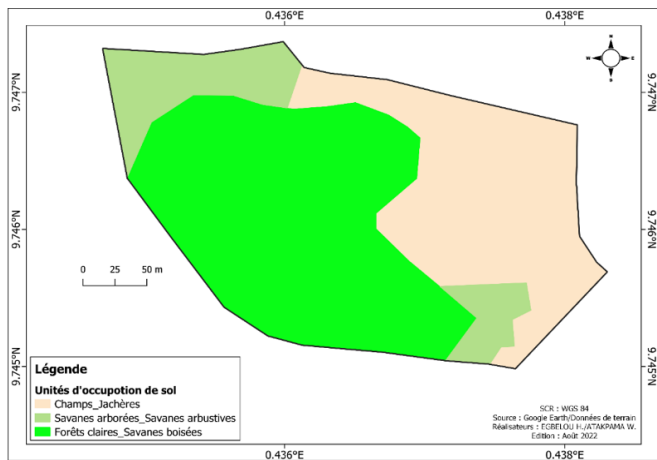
0.436°E
0.438°E

9.747°N
9.746°N
9.745°N

9.747°N
9.746°N
9.745°N

N
S
E
W

0 25 50 m

Légende
Unités d'occupotion de sol
Champs_Jachères
Savanes arborées_Savanes arbustives
Forêts claires_Savanes boisées

SCR : WGS 84
Source : Google Earth/Données de terrain
Réalisateurs : EGBELOU H./ATAKPAMA W.
Édition : Août 2022

0.436°E
0.438°E